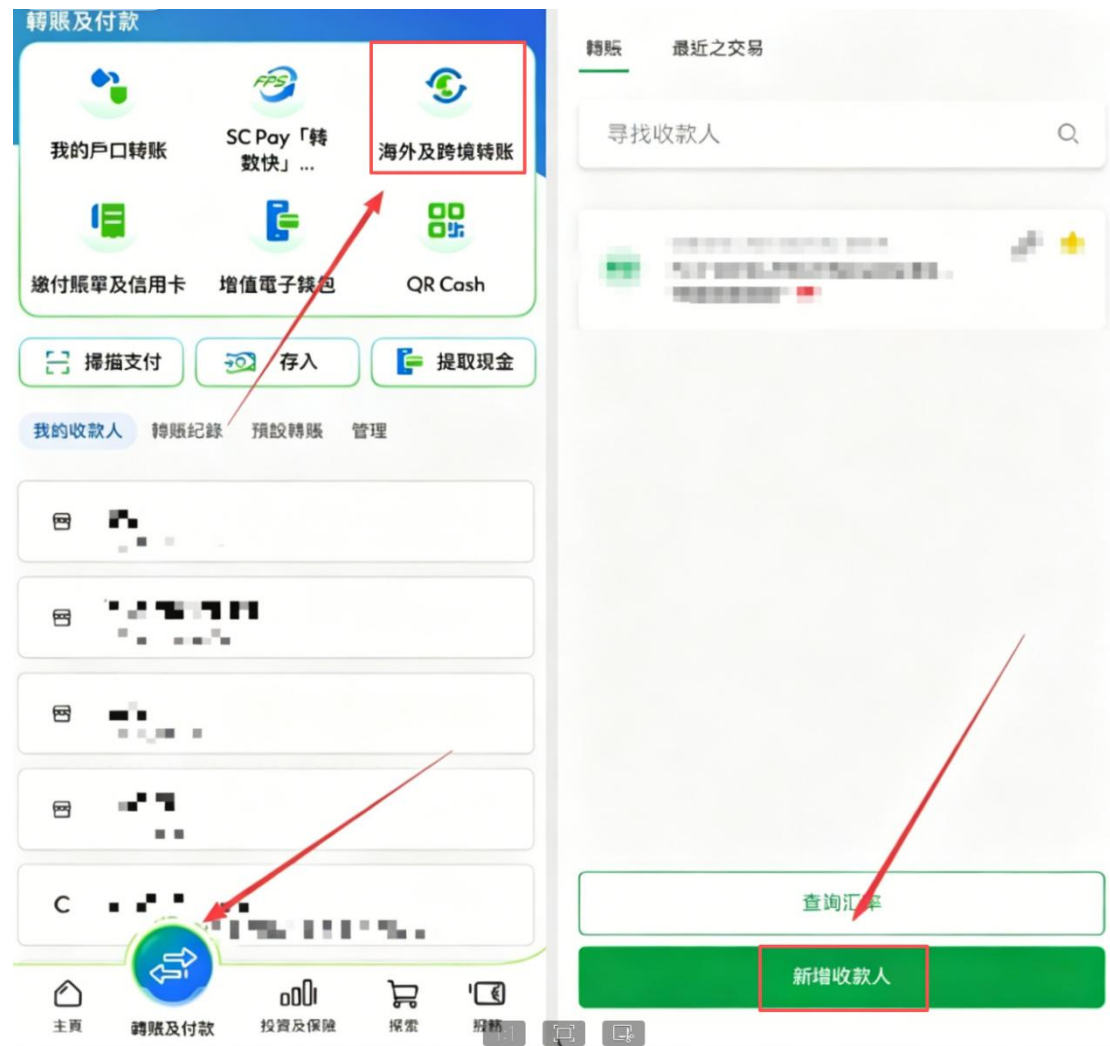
轉賬及付款

我的戶口轉賬
SC Pay「轉数快」...
海外及跨境轉賬
繳付賬單及信用卡
增值電子錢包
QR Cash

掃描支付
存入
提取現金

我的收款人
轉賬紀錄
預設轉賬
管理

C

主頁
轉賬及付款
投資及保險
探索
優惠

轉賬
最近之交易

尋找收款人

查詢汇率
新增收款人